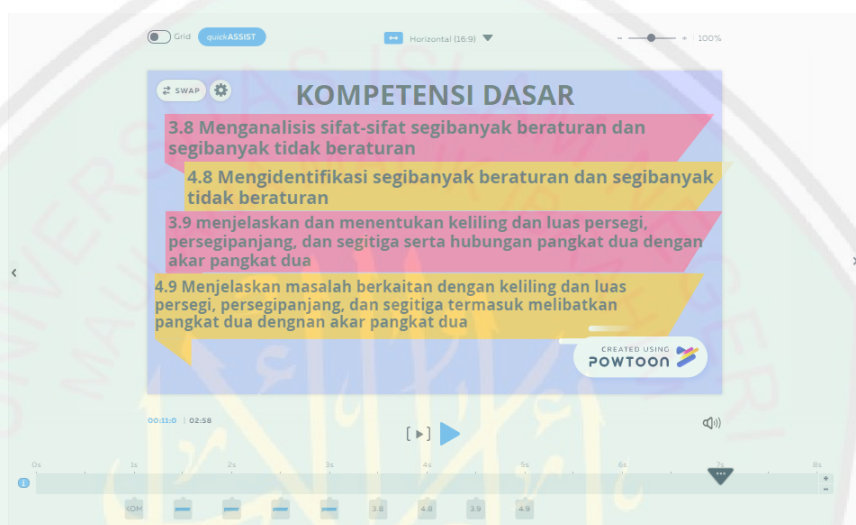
Grid quickASSIST

Horizontal (16:9)

100%

SWAP

KOMPETENSI DASAR

3.8 Menganalisis sifat-sifat segibanyak beraturan dan segibanyak tidak beraturan

4.8 Mengidentifikasi segibanyak beraturan dan segibanyak tidak beraturan

3.9 menjelaskan dan menentukan keliling dan luas persegi, persegipanjang, dan segitiga serta hubungan pangkat dua dengan akar pangkat dua

4.9 Menjelaskan masalah berkaitan dengan keliling dan luas persegi, persegipanjang, dan segitiga termasuk melibatkan pangkat dua dengnan akar pangkat dua

CREATED USING POWTOON

00:11:0 | 02:58

0s 1s 2s 3s 4s 5s 6s 7s 8s

KOM 3.8 4.8 3.9 4.9